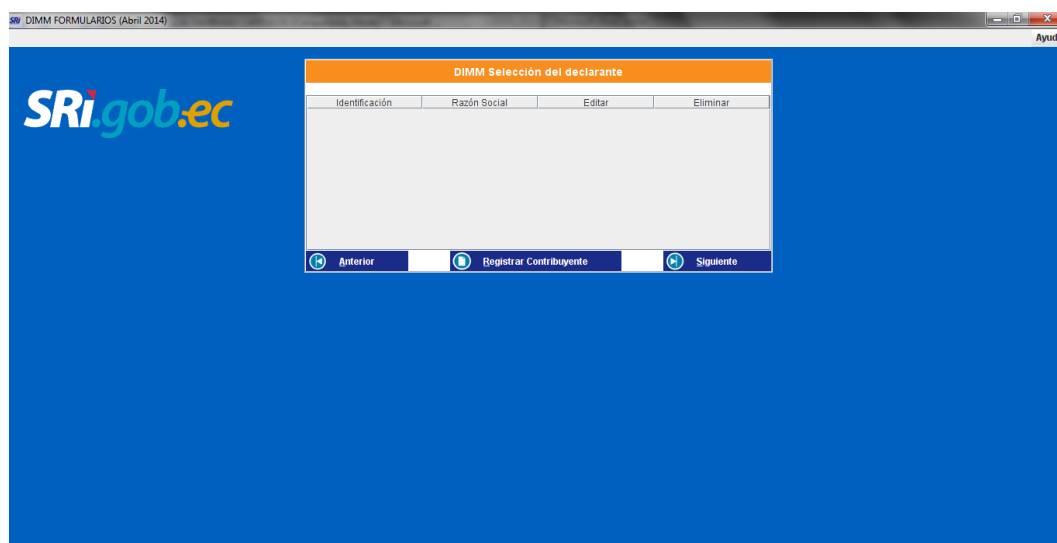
SRI DIMM FORMULARIOS (Abril 2014)

Ayud

SRi.gob.ec

DIMM Selección del declarante

| Identificación | Razón Social | Editar | Eliminar |
|---|---|---|---|

Anterior

Registrar Contribuyente

Siguiente